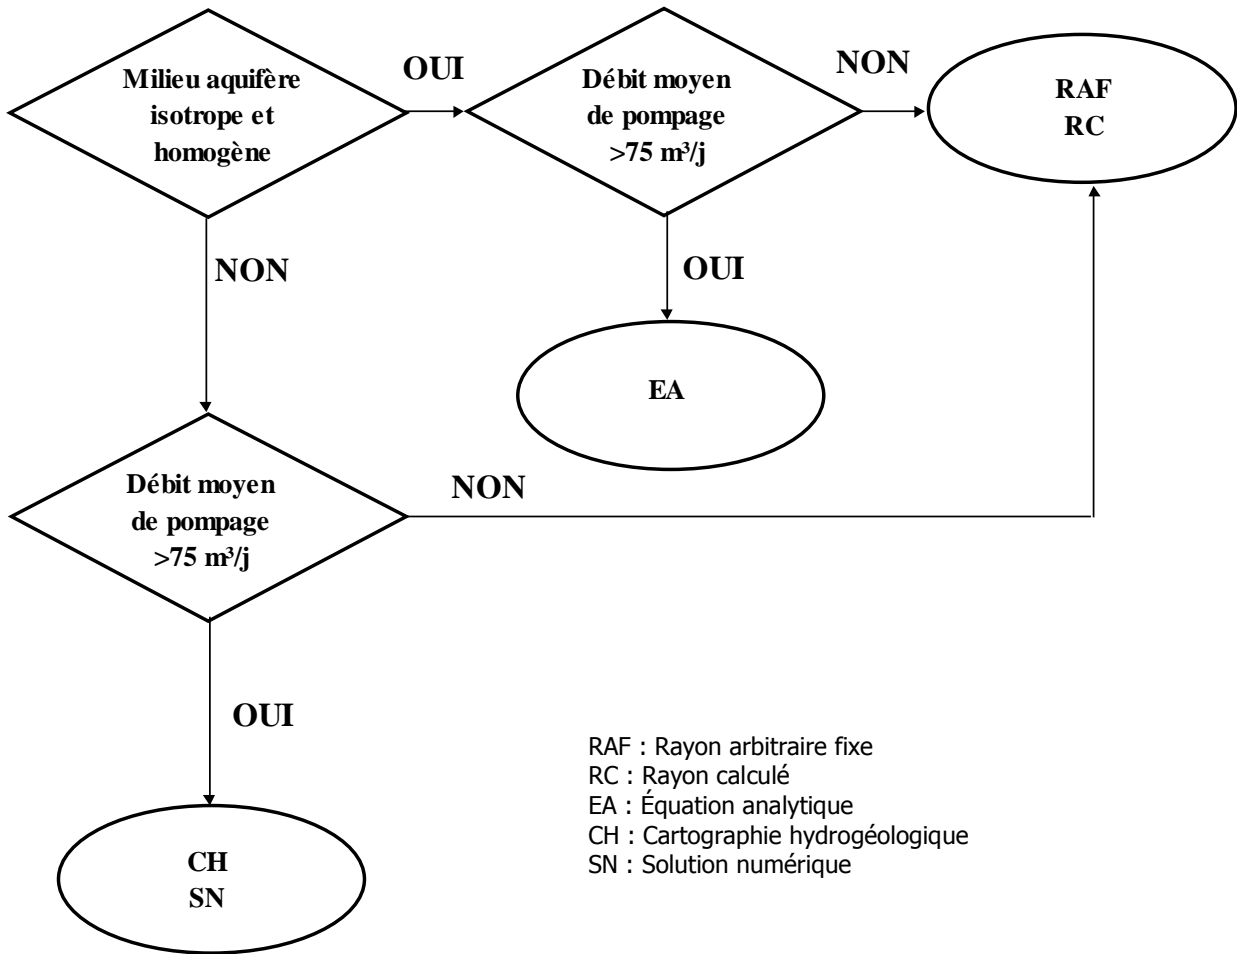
Milieu aquifère isotrope et homogène

OUI

Débit moyen de pompage >75 m³/j

NON

RAF
RC

NON

OUI

EA

Débit moyen de pompage >75 m³/j

NON

OUI

CH
SN

RAF : Rayon arbitraire fixe
RC : Rayon calculé
EA : Équation analytique
CH : Cartographie hydrogéologique
SN : Solution numérique